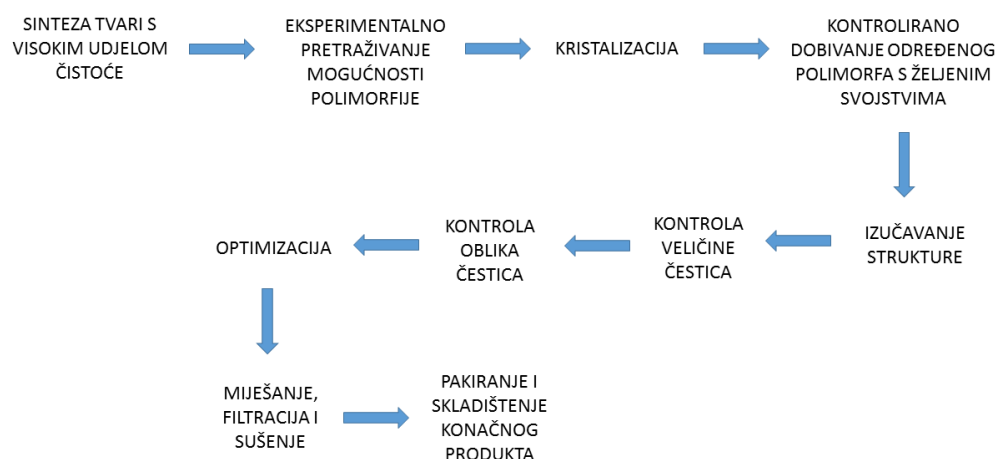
SINTEZA TVARI S VISOKIM UDJELOM ČISTOĆE

EKSPERIMENTALNO PRETRAŽIVANJE MOGUĆNOSTI POLIMORFIJE

KRISTALIZACIJA

KONTROLIRANO DOBIVANJE ODREĐENOG POLIMORFA S ŽELJENIM SVOJSTVIMA

IZUČAVANJE STRUKTURE

KONTROLA VELIČINE ČESTICA

KONTROLA OBLIKA ČESTICA

OPTIMIZACIJA

MIJEŠANJE, FILTRACIJA I SUŠENJE

PAKIRANJE I SKLADIŠTENJE KONAČNOG PRODUKTA